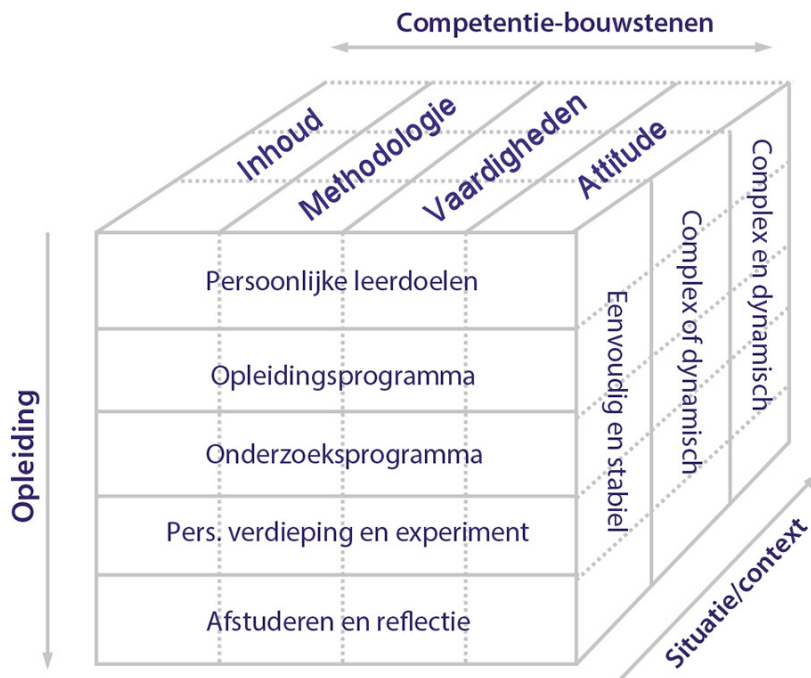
Competentie-bouwstenen

Inhoud

Methodologie

Vaardigheden

Attitude

Persoonlijke leerdoelen

Opleidingsprogramma

Onderzoeksprogramma

Pers. verdieping en experiment

Afstuderen en reflectie

Eenvoudig en stabiel

Complex of dynamisch

Complex en dynamisch

Opleiding

Situatie/context